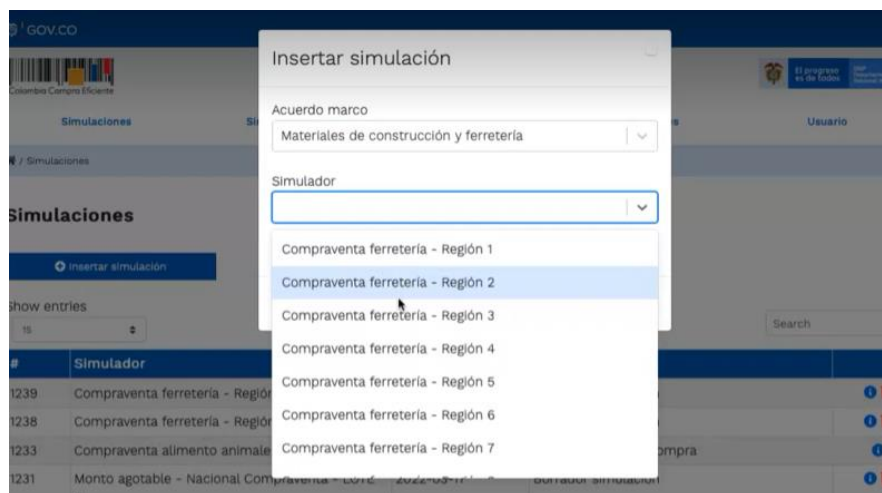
GOV.CO

Colombia Compra Eficiente

El progreso es de todos

Simulaciones

Usuario

/ Simulaciones

Simulaciones

Insertar simulación

Show entries

15

Search

| # | Simulador | | |
|---|---|---|---|
| 1239 | Compraventa ferretería - Regiór | | |
| 1238 | Compraventa ferretería - Regiór | | |
| 1233 | Compraventa alimento animale | | ompra |
| 1231 | Monto agotable - Nacional Com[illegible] | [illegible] | Borrador simulación |

Insertar simulación

Acuerdo marco

Materiales de construcción y ferretería

Simulador

Compraventa ferretería - Región 1
Compraventa ferretería - Región 2
Compraventa ferretería - Región 3
Compraventa ferretería - Región 4
Compraventa ferretería - Región 5
Compraventa ferretería - Región 6
Compraventa ferretería - Región 7